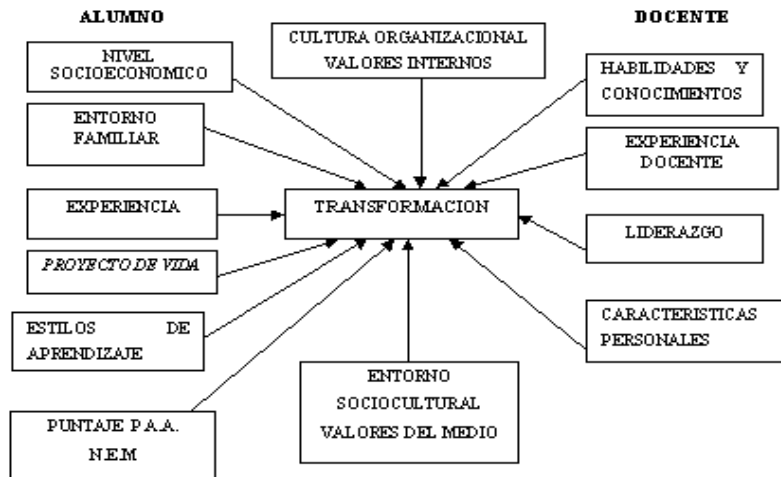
ALUMNO

DOCENTE

NIVEL SOCIOECONOMICO

CULTURA ORGANIZACIONAL VALORES INTERNOS

HABILIDADES Y CONOCIMIENTOS

ENTORNO FAMILIAR

EXPERIENCIA DOCENTE

EXPERIENCIA

TRANSFORMACION

LIDERAZGO

PROYECTO DE VIDA

ESTILOS DE APRENDIZAJE

CARACTERISTICAS PERSONALES

ENTORNO SOCIOCULTURAL VALORES DEL MEDIO

PUNTAJE P.A.A. N.E.M